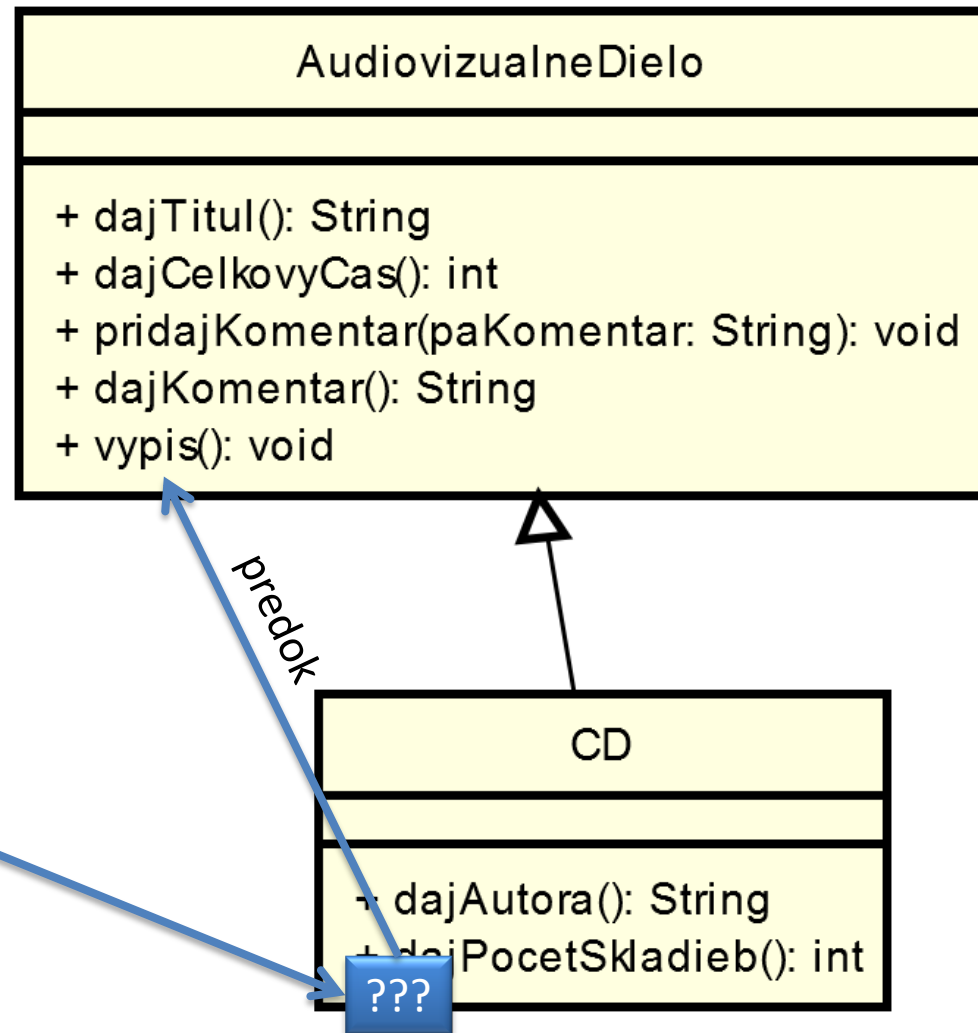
AudiovizualneDielo

+ dajTitul(): String
+ dajCelkovyCas(): int
+ pridajKomentar(paKomentar: String): void
+ dajKomentar(): String
+ vypis(): void

predok

CD

+ dajAutora(): String
+ dajPocetSkladieb(): int

???